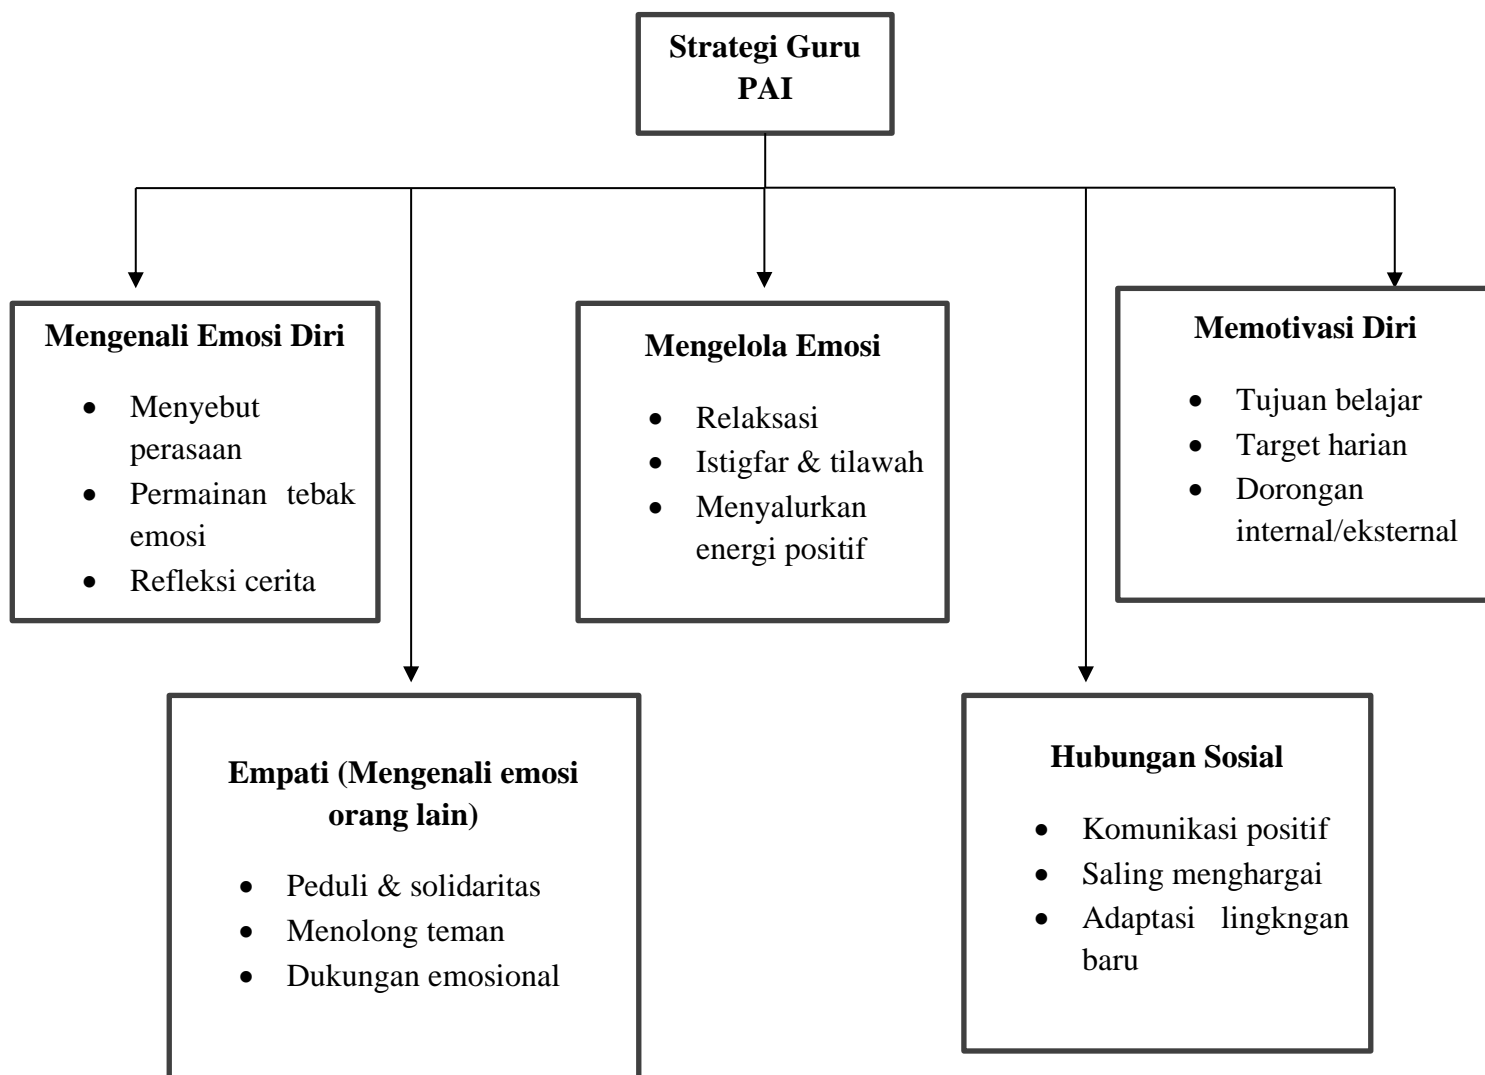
Strategi Guru PAI

Mengenali Emosi Diri
- Menyebut perasaan
- Permainan tebak emosi
- Refleksi cerita

Mengelola Emosi
- Relaksasi
- Istigfar & tilawah
- Menyalurkan energi positif

Memotivasi Diri
- Tujuan belajar
- Target harian
- Dorongan internal/eksternal

Empati (Mengenali emosi orang lain)
- Peduli & solidaritas
- Menolong teman
- Dukungan emosional

Hubungan Sosial
- Komunikasi positif
- Saling menghargai
- Adaptasi lingkngan baru